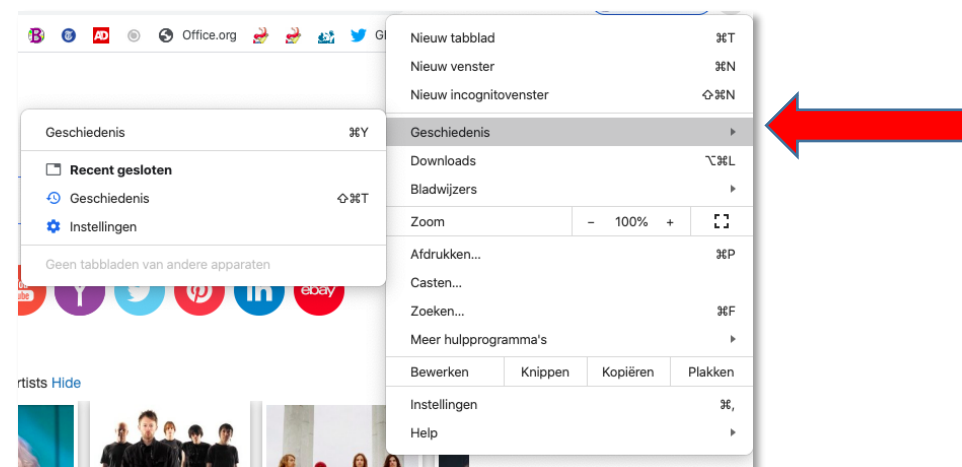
B AD Office.org Gl

Geschiedenis ⌘Y

Recent gesloten

Geschiedenis ⇧⌘T

Instellingen

Geen tabbladen van andere apparaten

ebay

rtists Hide

Nieuw tabblad ⌘T

Nieuw venster ⌘N

Nieuw incognitovenster ⇧⌘N

Geschiedenis

Downloads ⌥⌘L

Bladwijzers

Zoom − 100% +

Afdrukken... ⌘P

Casten...

Zoeken... ⌘F

Meer hulpprogramma's

Bewerken Knippen Kopiëren Plakken

Instellingen ⌘,

Help